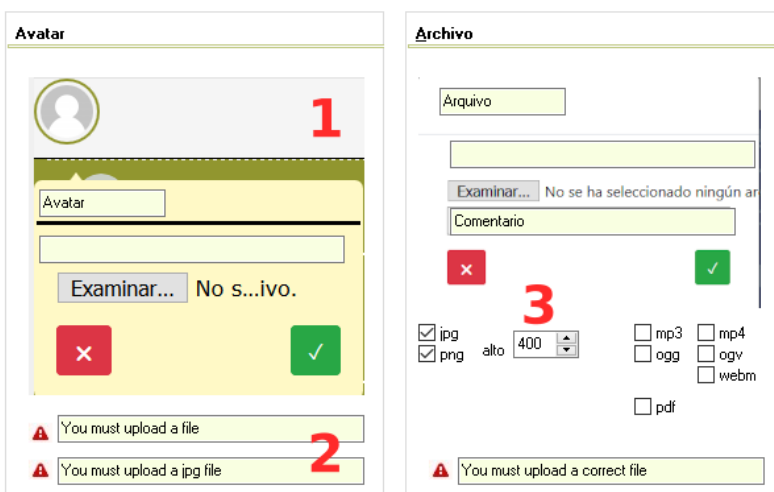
Avatar

1

Avatar

Examinar... No s...ivo.

×

✓

You must upload a file

2

You must upload a jpg file

Archivo

Arquivo

Examinar... No se ha seleccionado ningún ar

Comentario

×

✓

3

jpg
png
alto 400

mp3
ogg
mp4
ogv
webm

pdf

You must upload a correct file